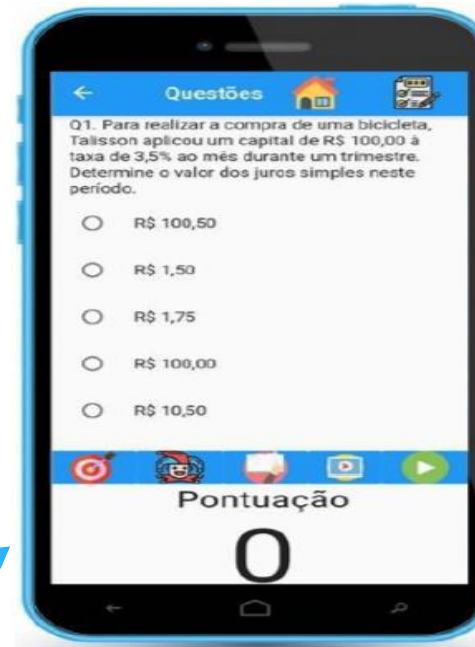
Questões

Q1. Para realizar a compra de uma bicicleta, Talisson aplicou um capital de R$ 100,00 à taxa de 3,5% ao mês durante um trimestre. Determine o valor dos juros simples neste período.

R$ 100,50

R$ 1,50

R$ 1,75

R$ 100,00

R$ 10,50

Pontuação

0